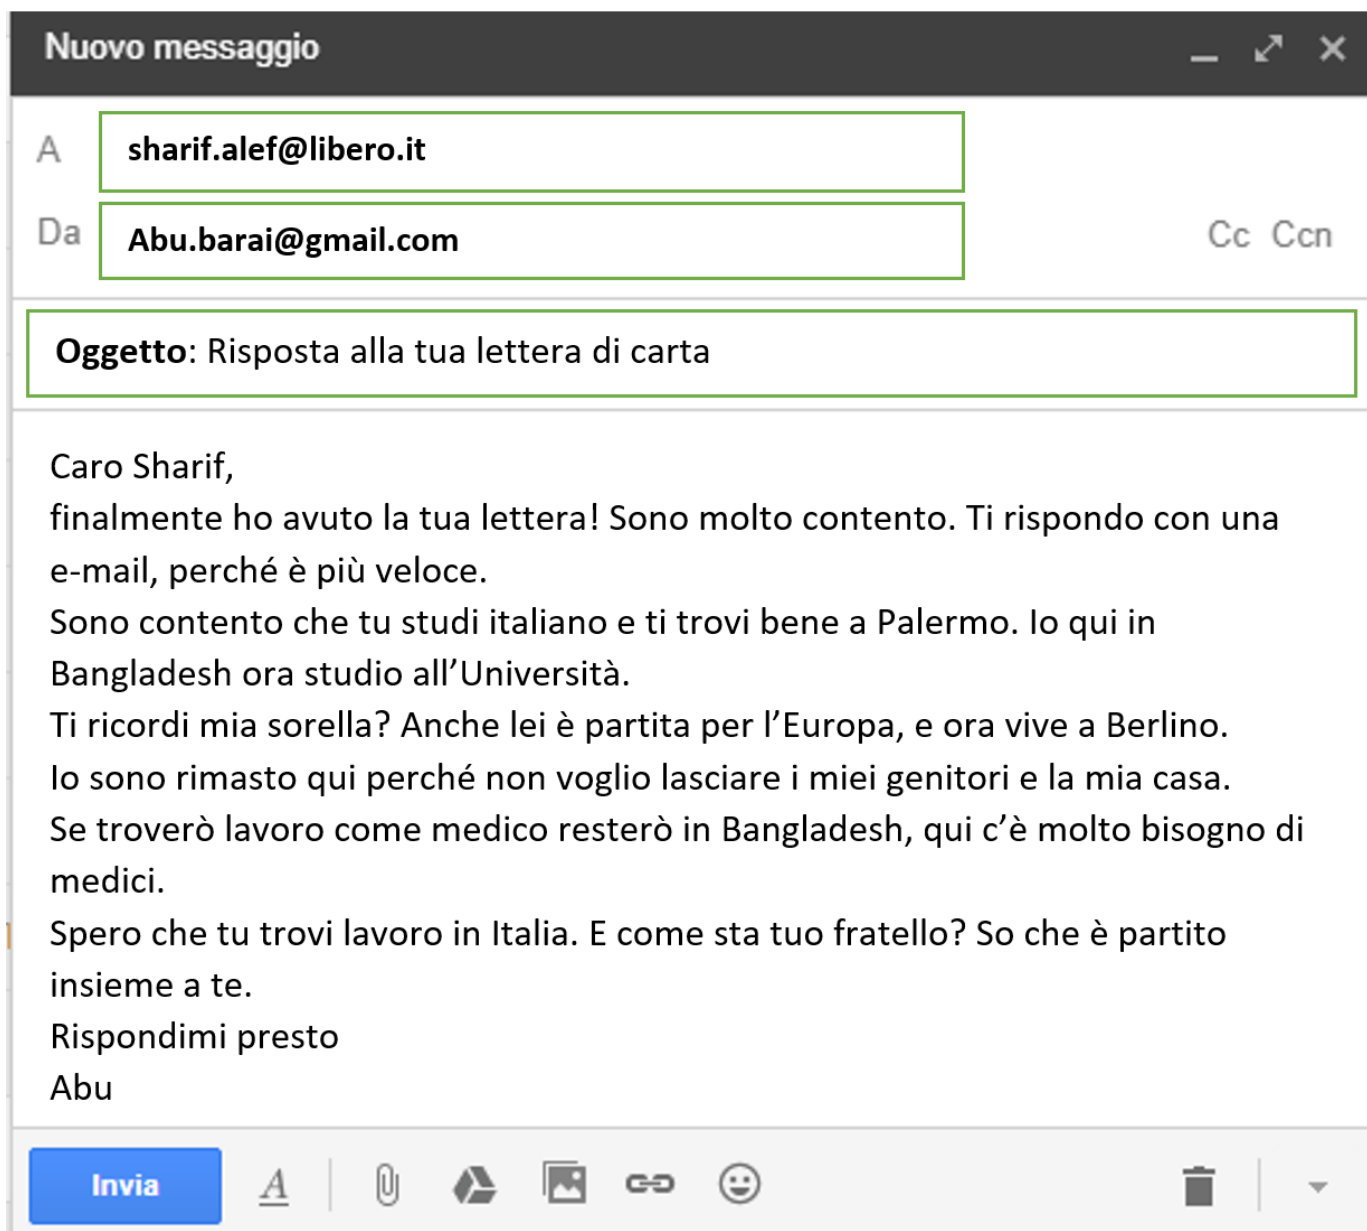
Nuovo messaggio

A sharif.alef@libero.it

Da Abu.barai@gmail.com

Cc Ccn

**Oggetto**: Risposta alla tua lettera di carta

Caro Sharif,
finalmente ho avuto la tua lettera! Sono molto contento. Ti rispondo con una e-mail, perché è più veloce.
Sono contento che tu studi italiano e ti trovi bene a Palermo. Io qui in Bangladesh ora studio all'Università.
Ti ricordi mia sorella? Anche lei è partita per l'Europa, e ora vive a Berlino.
Io sono rimasto qui perché non voglio lasciare i miei genitori e la mia casa.
Se troverò lavoro come medico resterò in Bangladesh, qui c'è molto bisogno di medici.
Spero che tu trovi lavoro in Italia. E come sta tuo fratello? So che è partito insieme a te.
Rispondimi presto
Abu

Invia